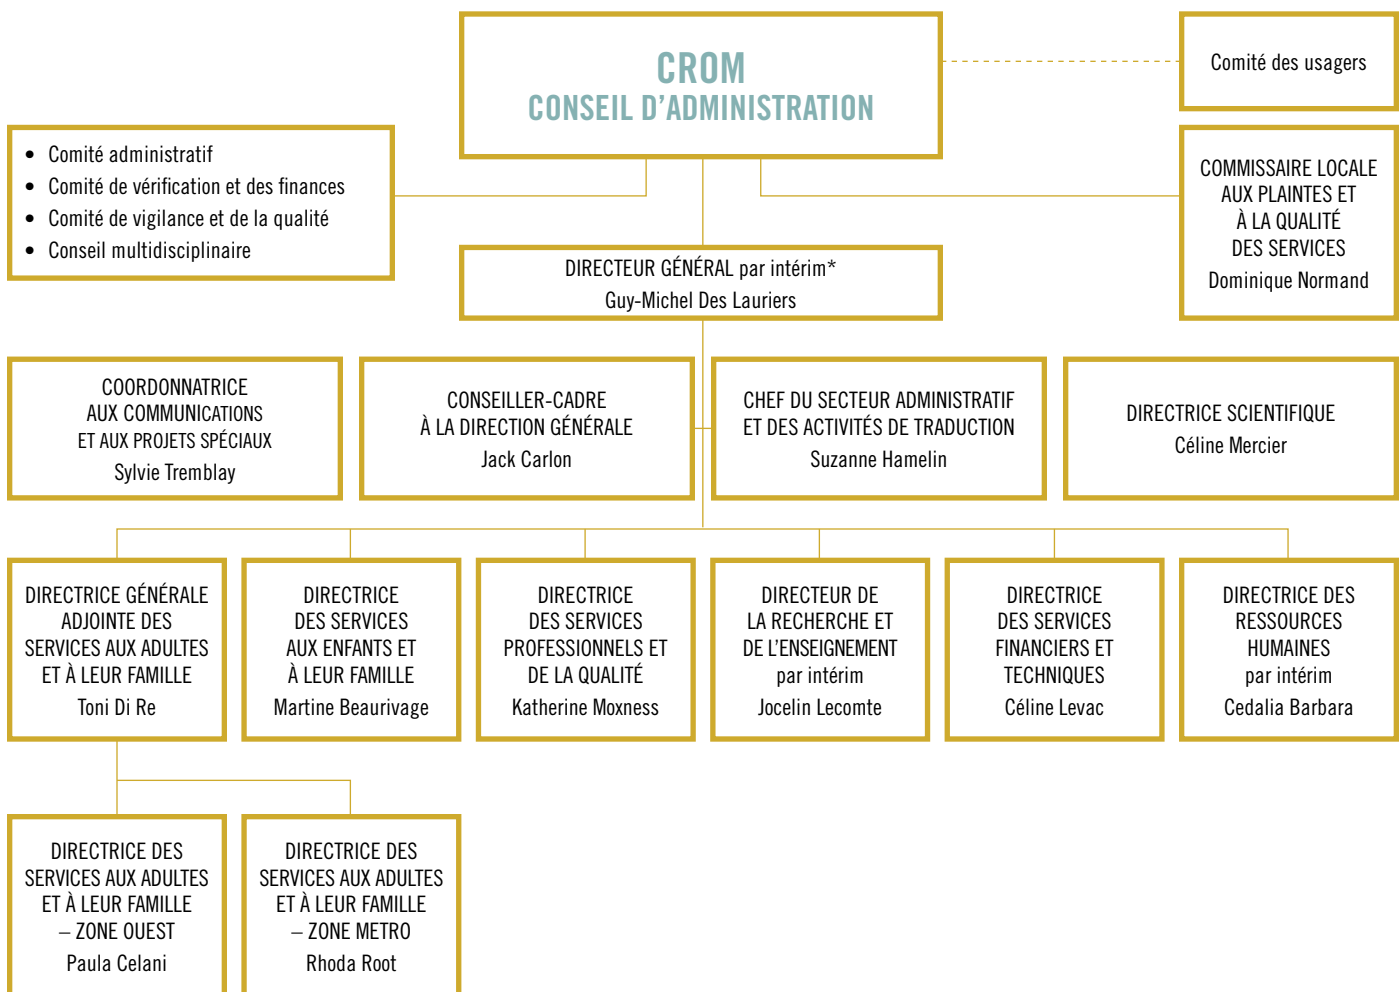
CROM
CONSEIL D'ADMINISTRATION

Comité des usagers

- Comité administratif
- Comité de vérification et des finances
- Comité de vigilance et de la qualité
- Conseil multidisciplinaire

COMMISSAIRE LOCALE AUX PLAINTES ET À LA QUALITÉ DES SERVICES
Dominique Normand

DIRECTEUR GÉNÉRAL par intérim*
Guy-Michel Des Lauriers

COORDONNATRICE AUX COMMUNICATIONS ET AUX PROJETS SPÉCIAUX
Sylvie Tremblay

CONSEILLER-CADRE À LA DIRECTION GÉNÉRALE
Jack Carlon

CHEF DU SECTEUR ADMINISTRATIF ET DES ACTIVITÉS DE TRADUCTION
Suzanne Hamelin

DIRECTRICE SCIENTIFIQUE
Céline Mercier

DIRECTRICE GÉNÉRALE ADJOINTE DES SERVICES AUX ADULTES ET À LEUR FAMILLE
Toni Di Re

DIRECTRICE DES SERVICES AUX ENFANTS ET À LEUR FAMILLE
Martine Beaurivage

DIRECTRICE DES SERVICES PROFESSIONNELS ET DE LA QUALITÉ
Katherine Moxness

DIRECTEUR DE LA RECHERCHE ET DE L'ENSEIGNEMENT par intérim
Jocelin Lecomte

DIRECTRICE DES SERVICES FINANCIERS ET TECHNIQUES
Céline Levac

DIRECTRICE DES RESSOURCES HUMAINES par intérim
Cedalia Barbara

DIRECTRICE DES SERVICES AUX ADULTES ET À LEUR FAMILLE – ZONE OUEST
Paula Celani

DIRECTRICE DES SERVICES AUX ADULTES ET À LEUR FAMILLE – ZONE METRO
Rhoda Root